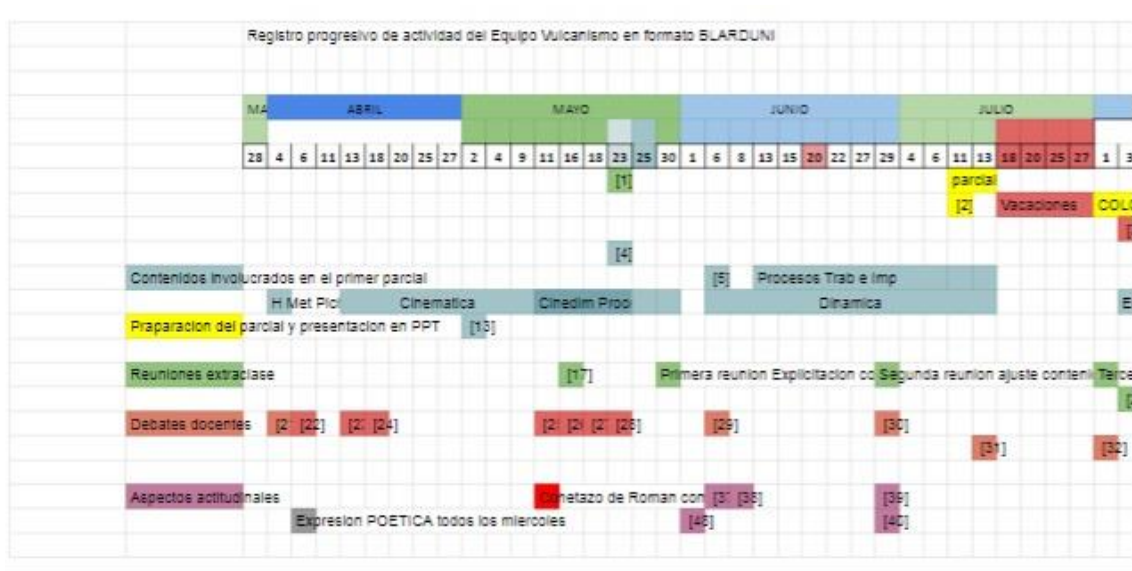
Registro progresivo de actividad del Equipo Vulcanismo en formato BLARDUNI

| MA | ABRIL | | | | | | | | MAYO | | | | | | | | | JUNIO | | | | | | | | | JULIO | | | | | | | | |
|---|---|---|---|---|---|---|---|---|---|---|---|---|---|---|---|---|---|---|---|---|---|---|---|---|---|---|---|---|---|---|---|---|---|---|---|
| 28 | 4 | 6 | 11 | 13 | 18 | 20 | 25 | 27 | 2 | 4 | 9 | 11 | 16 | 18 | 23 | 25 | 30 | 1 | 6 | 8 | 13 | 15 | 20 | 22 | 27 | 29 | 4 | 6 | 11 | 13 | 18 | 20 | 25 | 27 | 1 | 3 |

[1]

parcial

[2] Vacaciones COL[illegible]

[4]

Contenidos involucrados en el primer parcial [5] Procesos Trab e Imp

H Met Pic Cinematica Cinedim Proc Dinamica E

Praparacion del parcial y presentacion en PPT [13]

Reuniones extraclase [17] Primera reunion Explicitacion co Segunda reunion ajuste conteni Terce

Debates docentes [2 [22] [2 [24] [2 [2 [2 [26] [29] [30]

[31] [32]

Aspectos actitudinales Cametazo de Roman con [3 [38] [39]

Expresion POETICA todos los miercoles [46] [40]